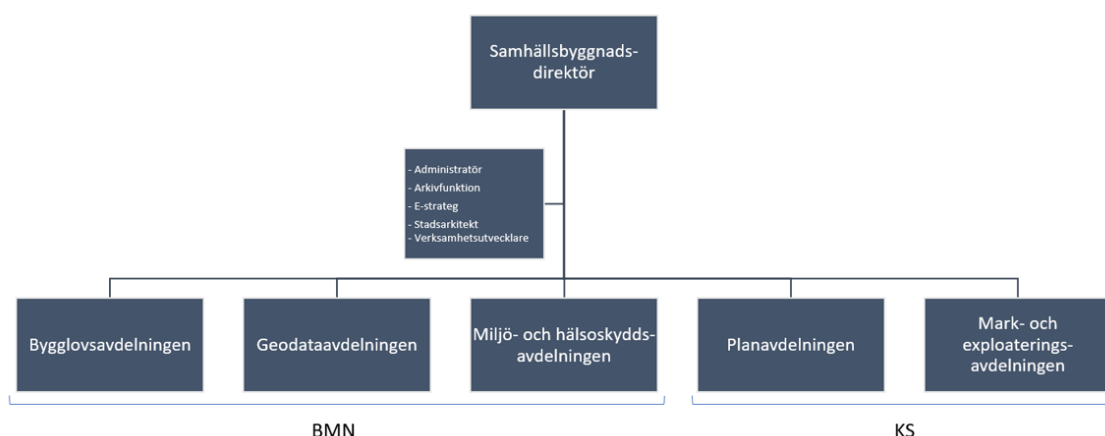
Samhällsbyggnads-direktör

- Administratör
- Arkivfunktion
- E-strateg
- Stadsarkitekt
- Verksamhetsutvecklare

Bygglovsavdelningen

Geodataavdelningen

Miljö- och hälsoskydds-avdelningen

Planavdelningen

Mark- och exploaterings-avdelningen

BMN

KS